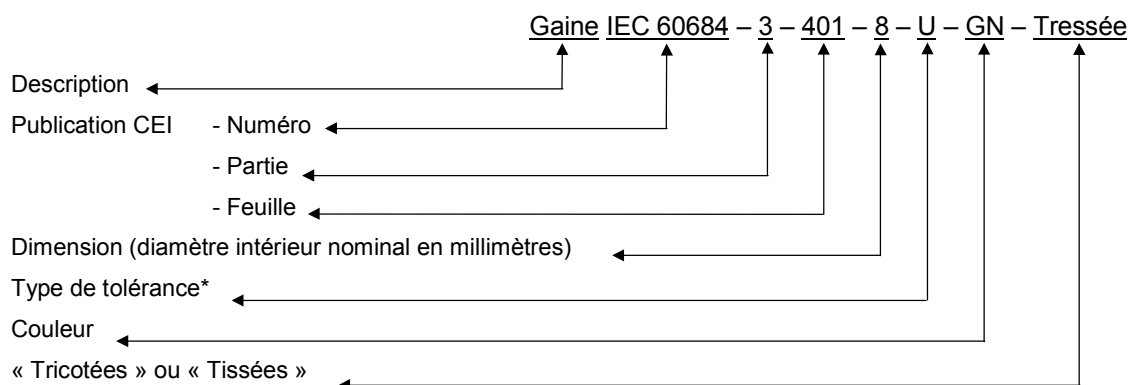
Gaine IEC 60684 – 3 – 401 – 8 – U – GN – Tressée

Description

Publication CEI - Numéro

- Partie

- Feuille

Dimension (diamètre intérieur nominal en millimètres)

Type de tolérance*

Couleur

« Tricotées » ou « Tissées »